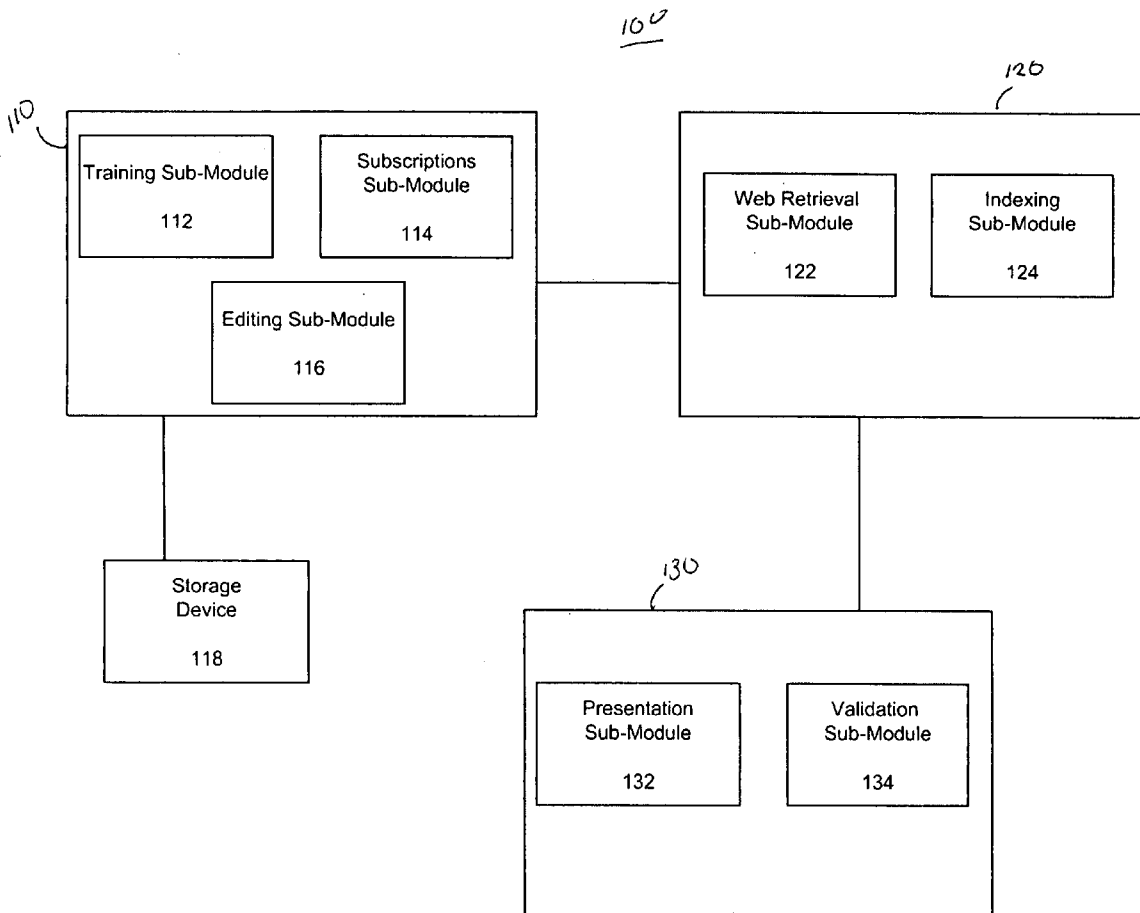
100

110

Training Sub-Module

112

Subscriptions Sub-Module

114

Editing Sub-Module

116

120

Web Retrieval Sub-Module

122

Indexing Sub-Module

124

Storage Device

118

130

Presentation Sub-Module

132

Validation Sub-Module

134